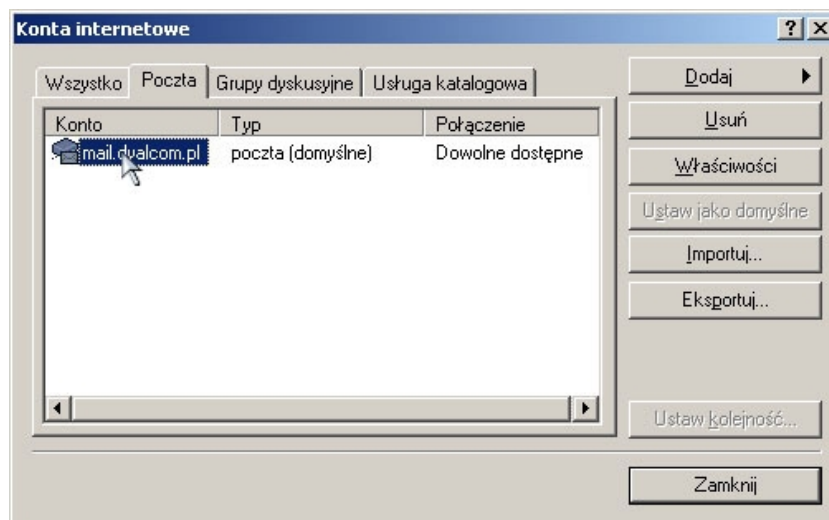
Konta internetowe

? X

Wszystko | Poczta | Grupy dyskusyjne | Usługa katalogowa

| Konto | Typ | Połączenie |
|---|---|---|
| mail.dualcom.pl | poczta (domyślne) | Dowolne dostępne |

Dodaj

Usuń

Właściwości

Ustaw jako domyślne

Importuj...

Eksportuj...

Ustaw kolejność...

Zamknij